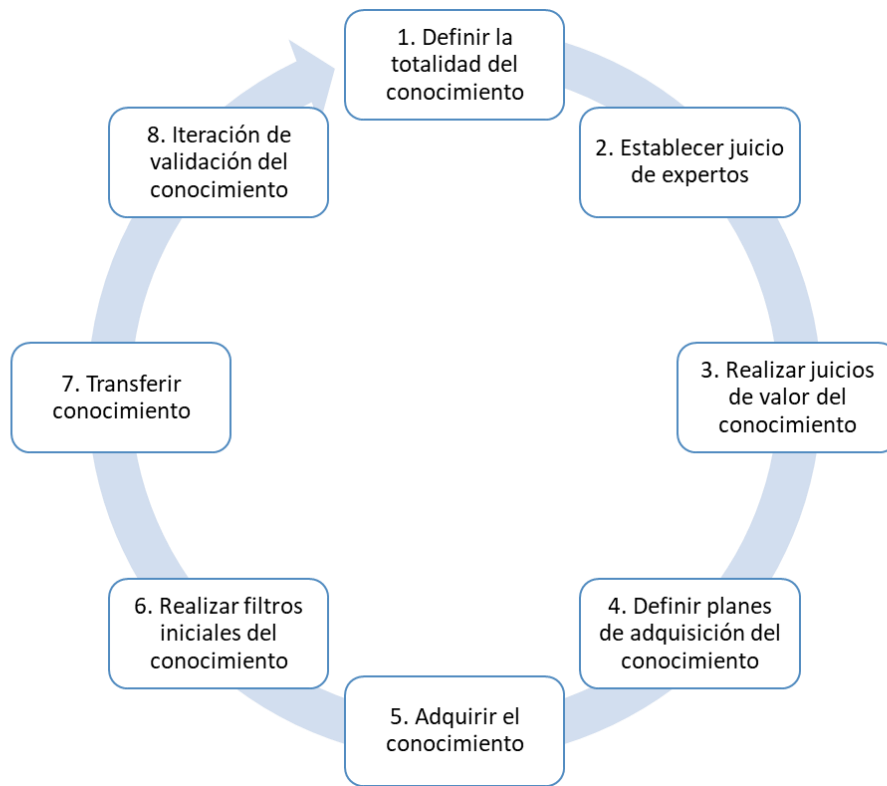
1. Definir la totalidad del conocimiento

2. Establecer juicio de expertos

3. Realizar juicios de valor del conocimiento

4. Definir planes de adquisición del conocimiento

5. Adquirir el conocimiento

6. Realizar filtros iniciales del conocimiento

7. Transferir conocimiento

8. Iteración de validación del conocimiento